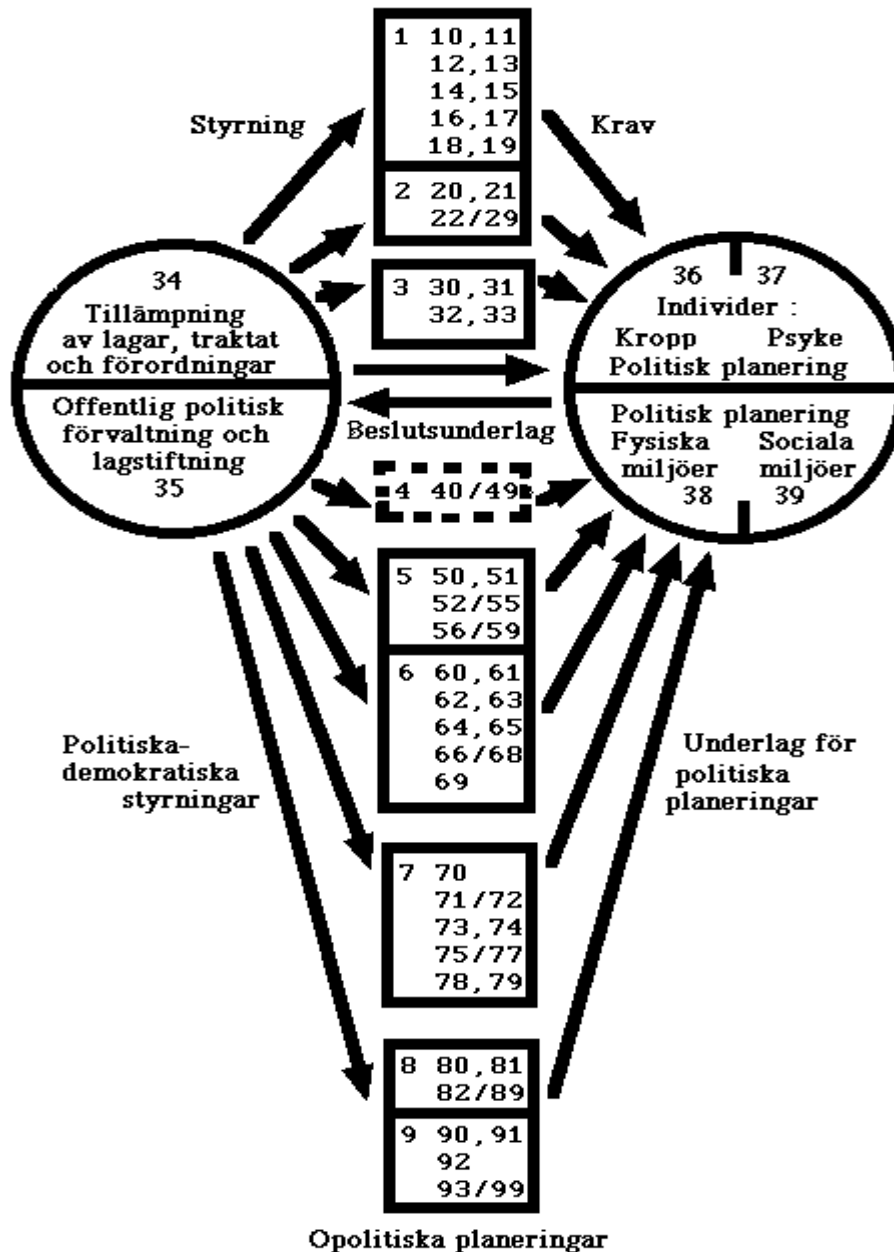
Styrning

1 10,11
12,13
14,15
16,17
18,19

Krav

2 20,21
22/29

34
Tillämpning av lagar, traktat och förordningar

Offentlig politisk förvaltning och lagstiftning
35

3 30,31
32,33

36 37
Individer :
Kropp Psyke
Politisk planering

Politisk planering
Fysiska miljöer 38
Sociala miljöer 39

Beslutsunderlag

4 40/49

5 50,51
52/55
56/59

6 60,61
62,63
64,65
66/68
69

Politiska-demokratiska styrningar

Underlag för politiska planeringar

7 70
71/72
73,74
75/77
78,79

8 80,81
82/89

9 90,91
92
93/99

Opolitiska planeringar